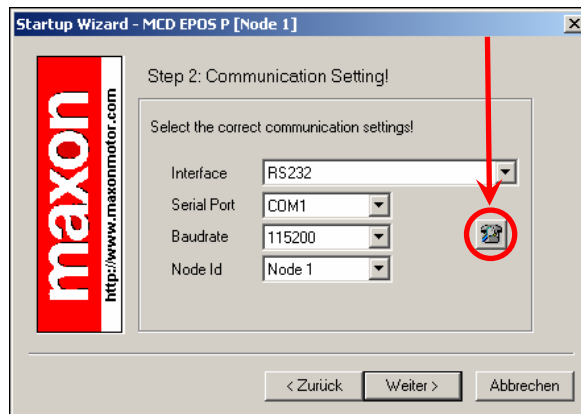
Startup Wizard - MCD EPOS P [Node 1]

maxon
http://www.maxonmotor.com

Step 2: Communication Setting!

Select the correct communication settings!

Interface RS232
Serial Port COM1
Baudrate 115200
Node Id Node 1

< Zurück Weiter > Abbrechen